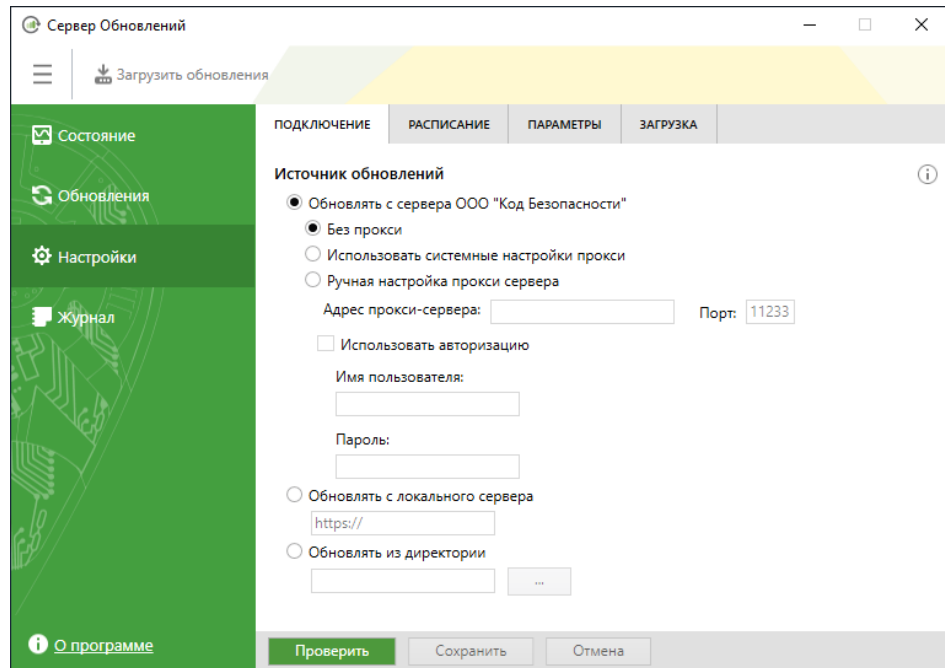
Сервер Обновлений

Загрузить обновления

Состояние
Обновления
Настройки
Журнал

ПОДКЛЮЧЕНИЕ | РАСПИСАНИЕ | ПАРАМЕТРЫ | ЗАГРУЗКА

Источник обновлений

Обновлять с сервера ООО "Код Безопасности"
Без прокси
Использовать системные настройки прокси
Ручная настройка прокси сервера
Адрес прокси-сервера:
Порт: 11233
Использовать авторизацию
Имя пользователя:
Пароль:
Обновлять с локального сервера
https://
Обновлять из директории
...

О программе

Проверить
Сохранить
Отмена